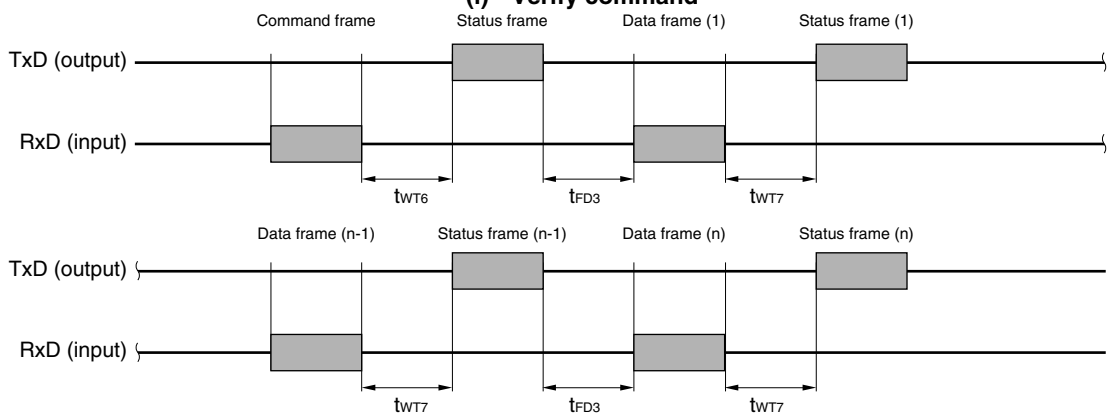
(f) Verify command

Command frame

Status frame

Data frame (1)

Status frame (1)

TxD (output)

RxD (input)

$t_{WT6}$

$t_{FD3}$

$t_{WT7}$

Data frame (n-1)

Status frame (n-1)

Data frame (n)

Status frame (n)

TxD (output)

RxD (input)

$t_{WT7}$

$t_{FD3}$

$t_{WT7}$